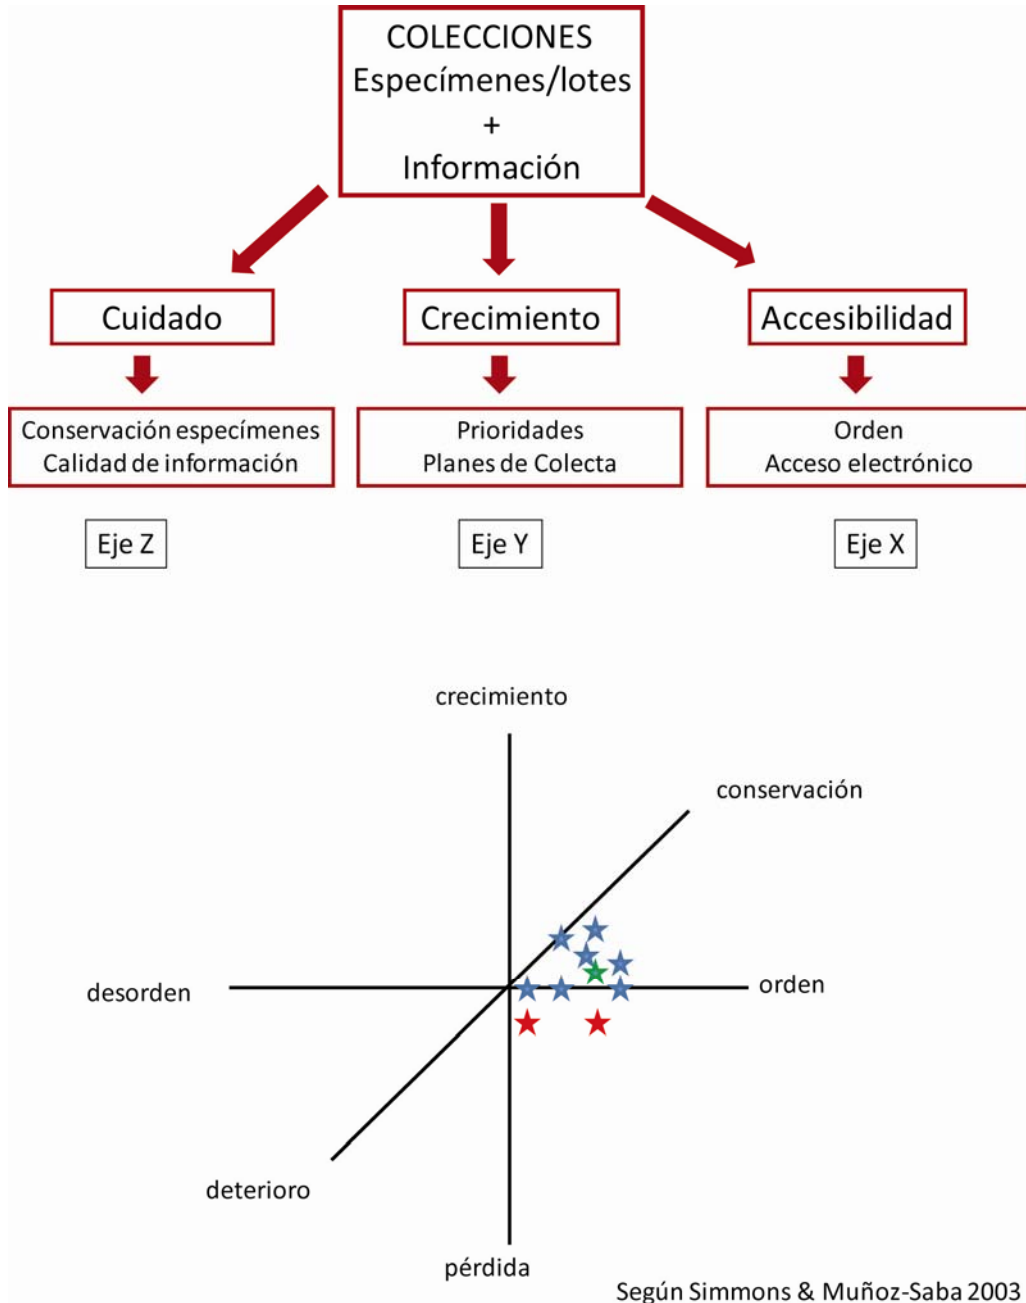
COLECCIONES
Especímenes/lotes
+
Información

Cuidado

Crecimiento

Accesibilidad

Conservación especímenes
Calidad de información

Prioridades
Planes de Colecta

Orden
Acceso electrónico

Eje Z

Eje Y

Eje X

crecimiento

conservación

desorden

orden

deterioro

pérdida

Según Simmons & Muñoz-Saba 2003